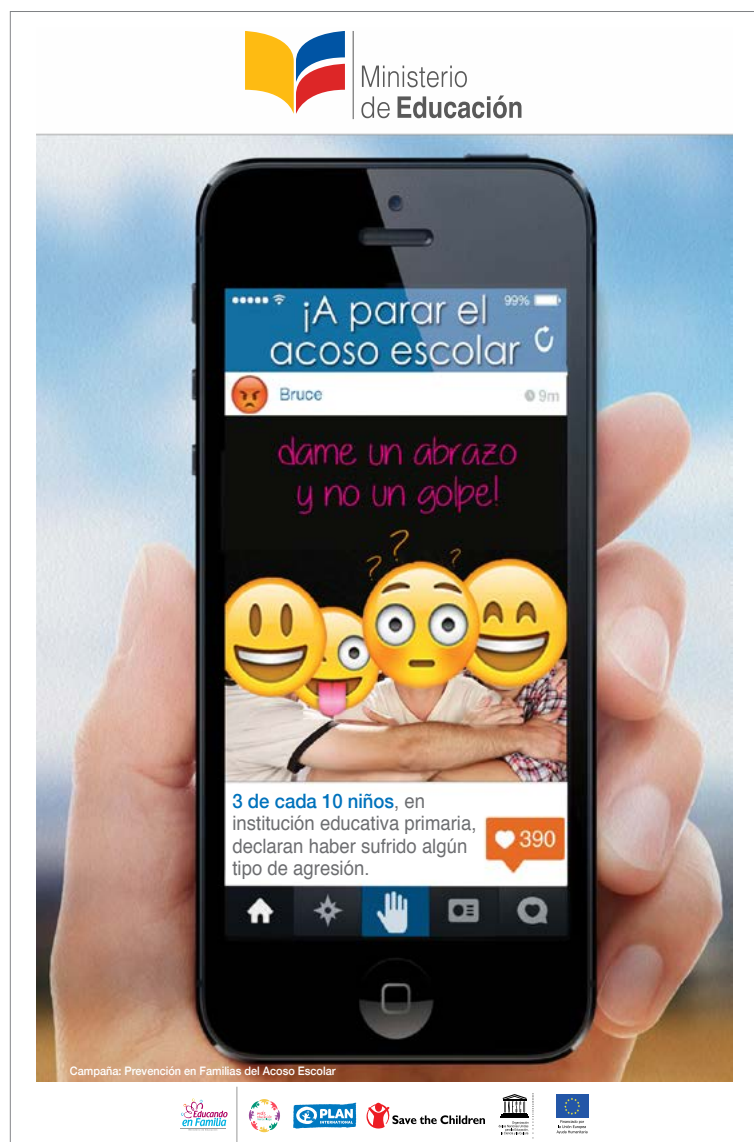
Ministerio de Educación

99%

¡A parar el acoso escolar

Bruce

9m

dame un abrazo y no un golpe!

?

?

?

3 de cada 10 niños, en institución educativa primaria, declaran haber sufrido algún tipo de agresión.

390

Campaña: Prevención en Familias del Acoso Escolar

Educando en Familia

PLAN INTERNATIONAL

Save the Children

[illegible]

Financiado por la Unión Europea Ayuda Humanitaria